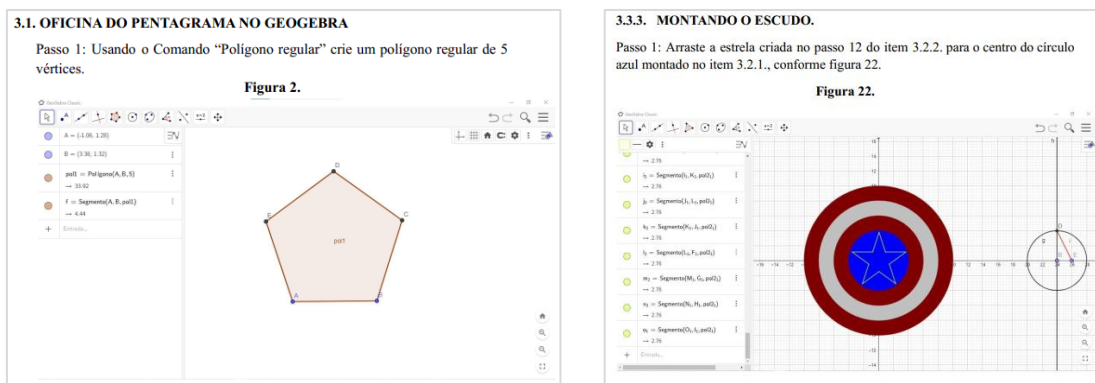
3.1. OFICINA DO PENTAGRAMA NO GEOGEBRA

Passo 1: Usando o Comando "Polígono regular" crie um polígono regular de 5 vértices.

Figura 2.

GeoGebra Classic

A = (-1.06, 1.28)

B = (3.38, 1.32)

pol1 = Polígono(A, B, 5)

→ 33.92

f = Segmento(A, B, pol1)

→ 4.44

Entrada...

D

E

C

pol1

A

B

3.3.3. MONTANDO O ESCUDO.

Passo 1: Arraste a estrela criada no passo 12 do item 3.2.2. para o centro do círculo azul montado no item 3.2.1., conforme figura 22.

Figura 22.

GeoGebra Classic

→ 2.76

i₁ = Segmento(I₁, K₁, pol2₁)

→ 2.76

j₁ = Segmento(J₁, L₁, pol2₁)

→ 2.76

k₁ = Segmento(K₁, J₁, pol2₁)

→ 2.76

l₁ = Segmento(L₁, F₁, pol2₁)

→ 2.76

m₂ = Segmento(M₁, G₁, pol2₁)

→ 2.76

n₁ = Segmento(N₁, H₁, pol2₁)

→ 2.76

w₁ = Segmento(O₁, I₁, pol2₁)

→ 2.76

Entrada...